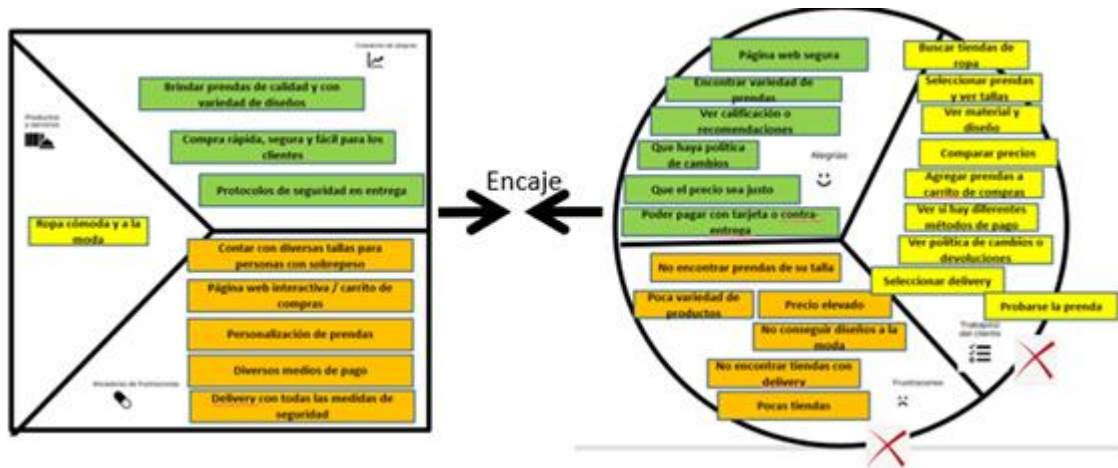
Creadores de alegrías

Brindar prendas de calidad y con variedad de diseños

Compra rápida, segura y fácil para los clientes

Protocolos de seguridad en entrega

Productos y servicios

Ropa cómoda y a la moda

Contar con diversas tallas para personas con sobrepeso

Página web interactiva / carrito de compras

Personalización de prendas

Diversos medios de pago

Delivery con todas las medidas de seguridad

Aliviadores de frustraciones

Encaje

Página web segura

Encontrar variedad de prendas

Ver calificación o recomendaciones

Que haya política de cambios

Que el precio sea justo

Poder pagar con tarjeta o contra-entrega

Alegrías

Buscar tiendas de ropa

Seleccionar prendas y ver tallas

Ver material y diseño

Comparar precios

Agregar prendas a carrito de compras

Ver si hay diferentes métodos de pago

Ver política de cambios o devoluciones

Seleccionar delivery

Probarse la prenda

Trabajos del cliente

No encontrar prendas de su talla

Poca variedad de productos

Precio elevado

No conseguir diseños a la moda

No encontrar tiendas con delivery

Pocas tiendas

Frustraciones